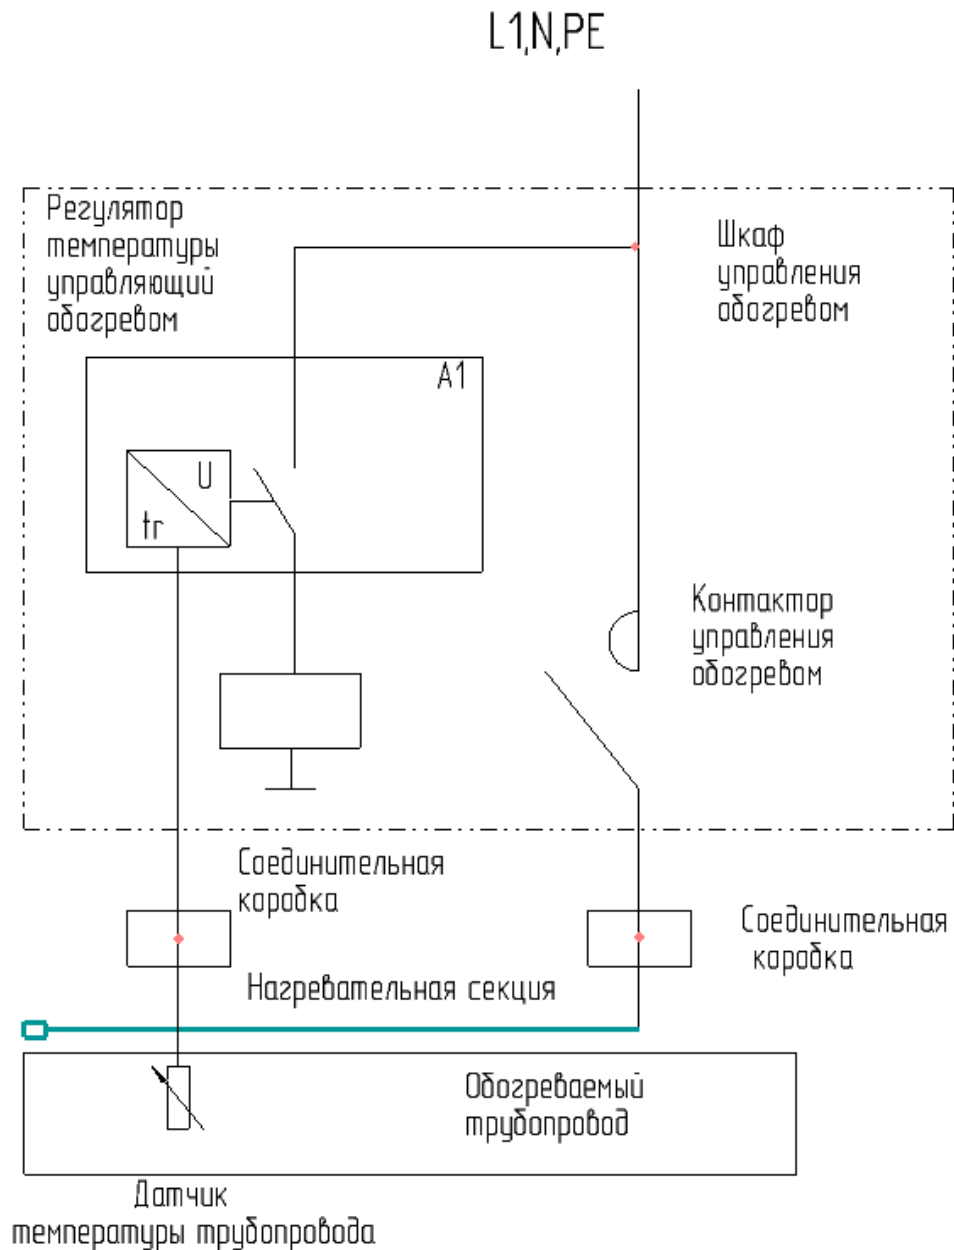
L1,N,PE

Регулятор температуры управляющий обогревом

Шкаф управления обогревом

A1

U

tr

Контактор управления обогревом

Соединительная коробка

Соединительная коробка

Нагревательная секция

Обогреваемый трубопровод

Датчик температуры трубопровода